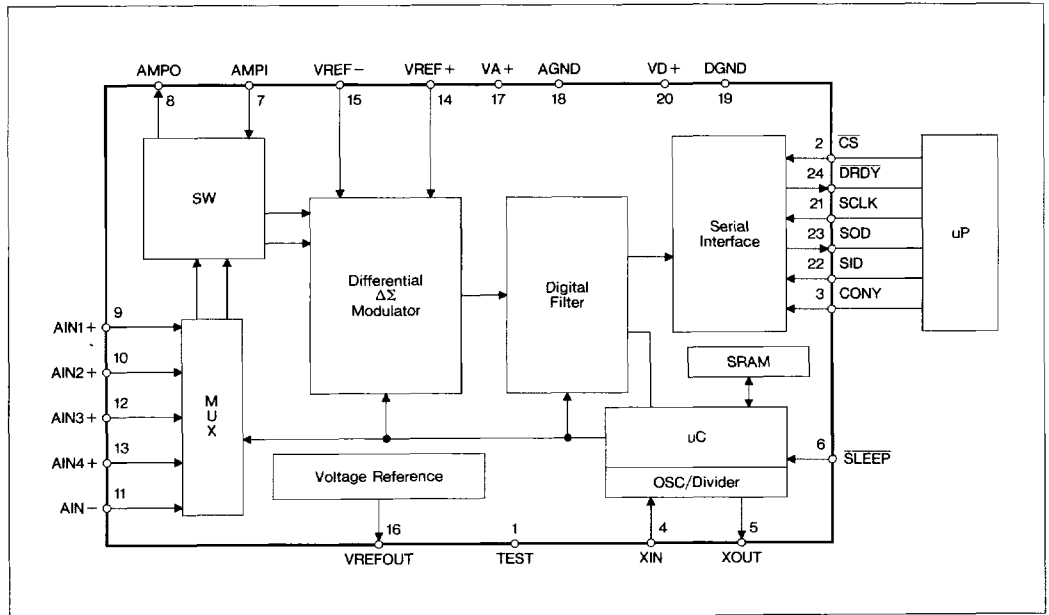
AMPO 8
AMPI 7
VREF − 15
VREF + 14
VA + 17
AGND 18
VD + 20
DGND 19

SW

Differential $\Delta\Sigma$ Modulator

Digital Filter

Serial Interface

2 $\overline{CS}$
24 $\overline{DRDY}$
21 SCLK
23 SOD
22 SID
3 CONY

uP

AIN1 + 9
AIN2 + 10
AIN3 + 12
AIN4 + 13
AIN − 11

M U X

SRAM

uC

OSC/Divider

6 $\overline{SLEEP}$

Voltage Reference

16 VREFOUT
1 TEST
4 XIN
5 XOUT